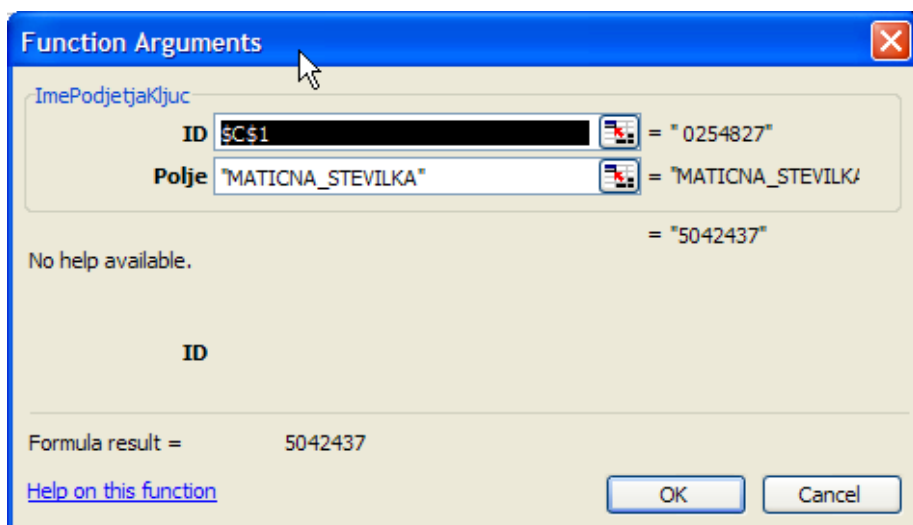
Function Arguments

ImePodjetjaKljuc

ID $C$1 = " 0254827"

Polje "MATICNA_STEVILKA" = "MATICNA_STEVILK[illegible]

= "5042437"

No help available.

ID

Formula result = 5042437

Help on this function

OK

Cancel